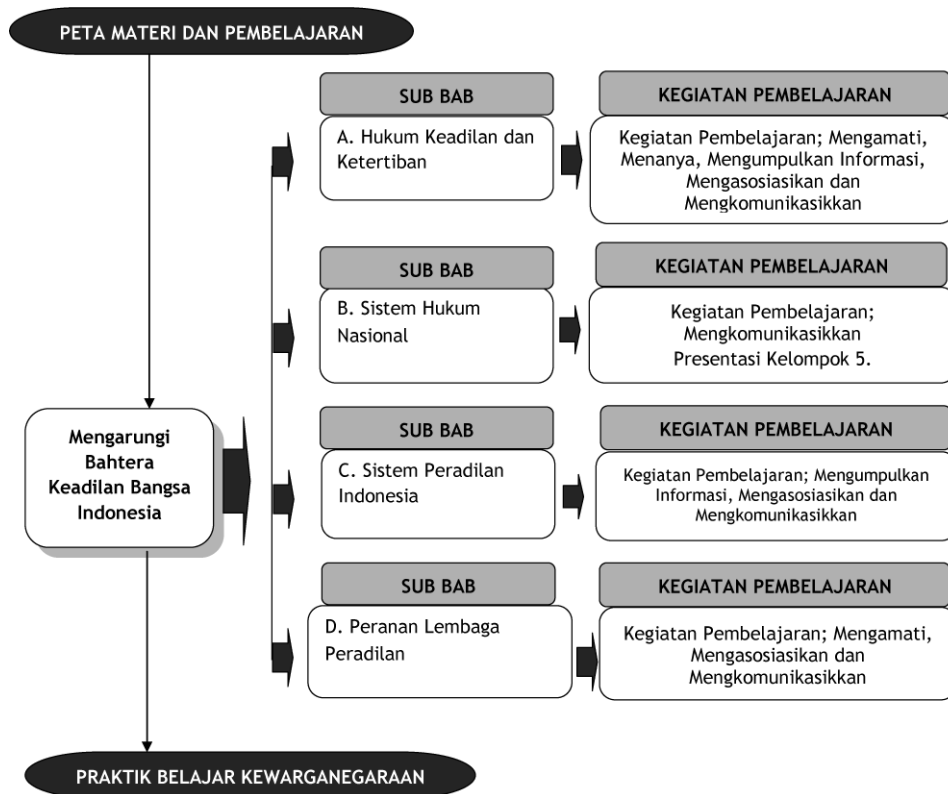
PETA MATERI DAN PEMBELAJARAN

Mengarungi Bahtera Keadilan Bangsa Indonesia

SUB BAB

A. Hukum Keadilan dan Ketertiban

KEGIATAN PEMBELAJARAN

Kegiatan Pembelajaran; Mengamati, Menanya, Mengumpulkan Informasi, Mengasosiasikan dan Mengkomunikasikkan

SUB BAB

B. Sistem Hukum Nasional

KEGIATAN PEMBELAJARAN

Kegiatan Pembelajaran; Mengkomunikasikkan Presentasi Kelompok 5.

SUB BAB

C. Sistem Peradilan Indonesia

KEGIATAN PEMBELAJARAN

Kegiatan Pembelajaran; Mengumpulkan Informasi, Mengasosiasikan dan Mengkomunikasikkan

SUB BAB

D. Peranan Lembaga Peradilan

KEGIATAN PEMBELAJARAN

Kegiatan Pembelajaran; Mengamati, Mengasosiasikan dan Mengkomunikasikkan

PRAKTIK BELAJAR KEWARGANEGARAAN